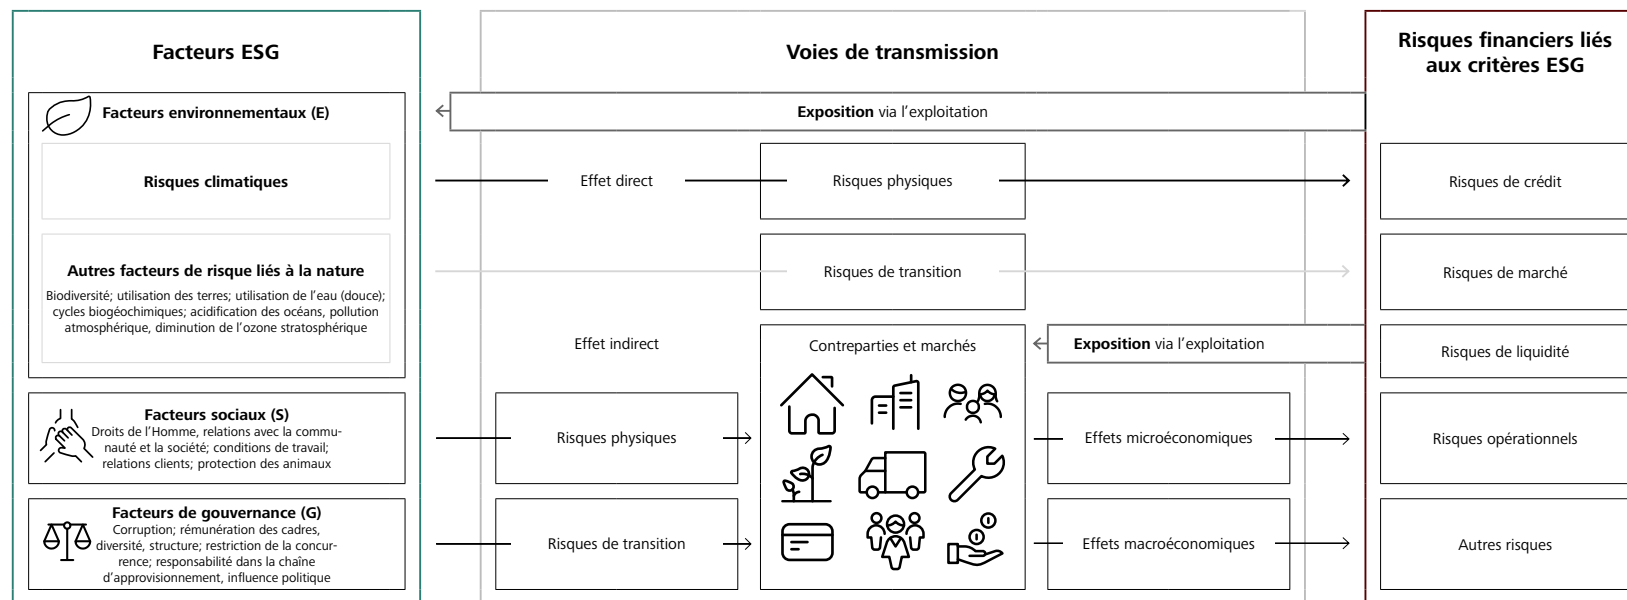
Facteurs ESG

Facteurs environnementaux (E)

Risques climatiques

Autres facteurs de risque liés à la nature

Biodiversité; utilisation des terres; utilisation de l'eau (douce); cycles biogéochimiques; acidification des océans, pollution atmosphérique, diminution de l'ozone stratosphérique

Facteurs sociaux (S)

Droits de l'Homme, relations avec la communauté et la société; conditions de travail; relations clients; protection des animaux

Facteurs de gouvernance (G)

Corruption; rémunération des cadres, diversité, structure; restriction de la concurrence; responsabilité dans la chaîne d'approvisionnement, influence politique

Voies de transmission

**Exposition** via l'exploitation

Effet direct

Risques physiques

Risques de transition

Effet indirect

Contreparties et marchés

**Exposition** via l'exploitation

Risques physiques

Risques de transition

Effets microéconomiques

Effets macroéconomiques

Risques financiers liés aux critères ESG

Risques de crédit

Risques de marché

Risques de liquidité

Risques opérationnels

Autres risques